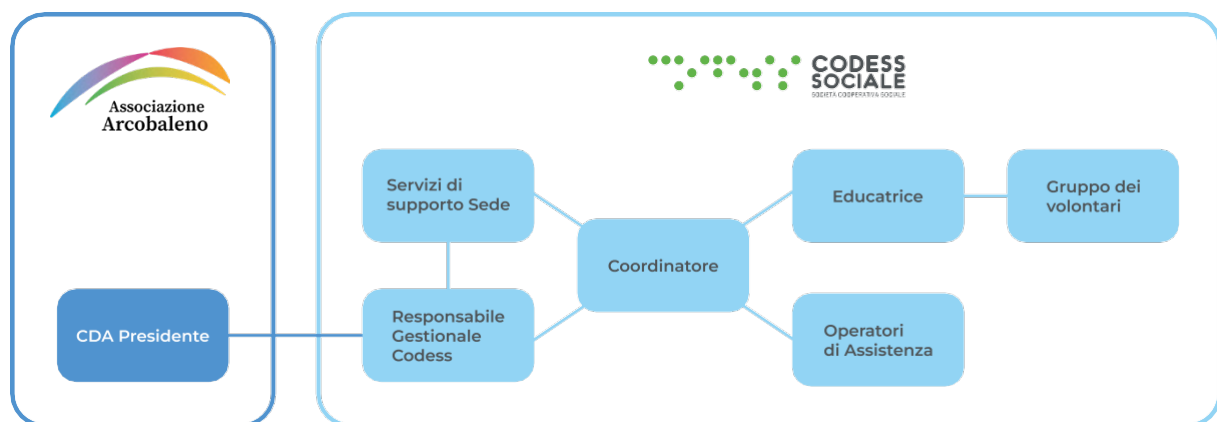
Associazione
Arcobaleno

CDA Presidente

CODESS
SOCIALE
SOCIETÀ COOPERATIVA SOCIALE

Servizi di supporto Sede

Responsabile Gestionale Codess

Coordinatore

Educatrice

Gruppo dei volontari

Operatori di Assistenza